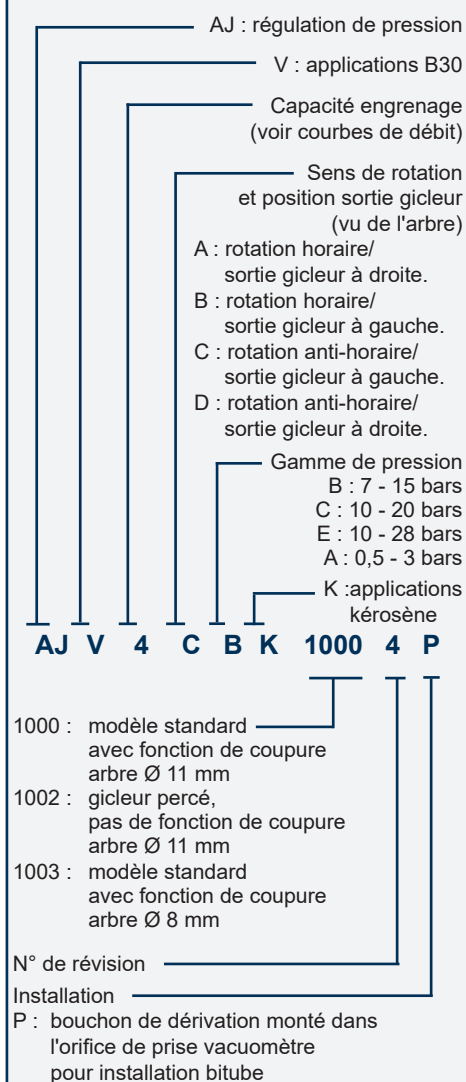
AJ : régulation de pression

V : applications B30

Capacité engrenage (voir courbes de débit)

Sens de rotation et position sortie gicleur (vu de l'arbre)

A : rotation horaire/ sortie gicleur à droite.

B : rotation horaire/ sortie gicleur à gauche.

C : rotation anti-horaire/ sortie gicleur à gauche.

D : rotation anti-horaire/ sortie gicleur à droite.

Gamme de pression

B : 7 - 15 bars

C : 10 - 20 bars

E : 10 - 28 bars

A : 0,5 - 3 bars

K :applications kérosène

AJ V 4 C B K 1000 4 P

1000 : modèle standard avec fonction de coupure arbre Ø 11 mm

1002 : gicleur percé, pas de fonction de coupure arbre Ø 11 mm

1003 : modèle standard avec fonction de coupure arbre Ø 8 mm

N° de révision

Installation

P : bouchon de dérivation monté dans l'orifice de prise vacuomètre pour installation bitube